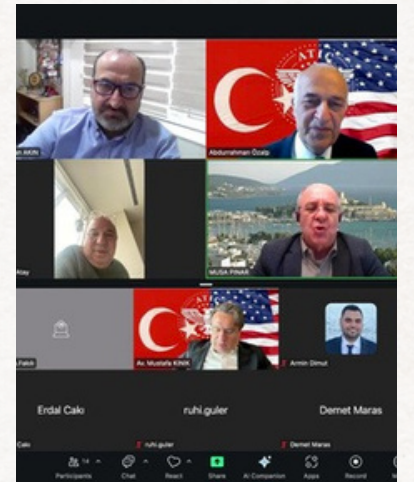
an AKIN
Abdurrahman Öcalp
ATA
Atay
MUSA PINAR
Fakılı
Av. Mustafa Kınık
Armin Dimut
Erdal Cakı
ruhi.guler
Demet Maras
Cakı
ruhi.guler
Demet Maras
14
Participants
Chat
React
Share
AI Companion
Apps
Record